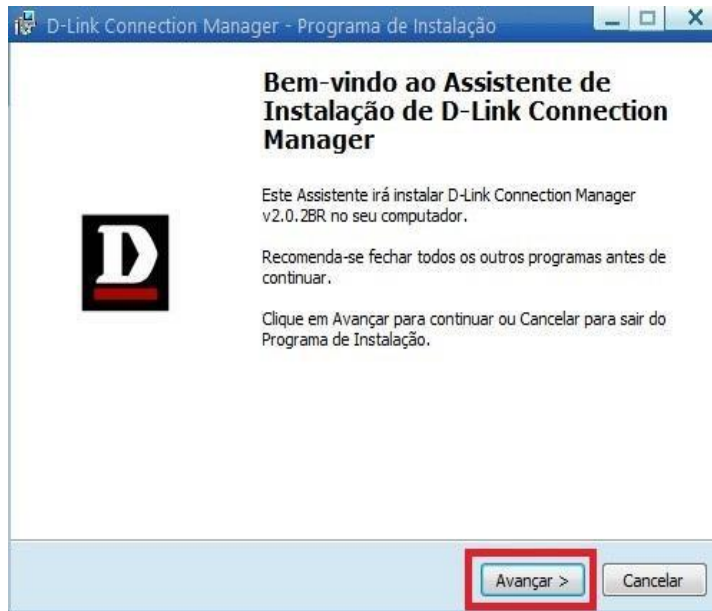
D-Link Connection Manager - Programa de Instalação

D

Bem-vindo ao Assistente de Instalação de D-Link Connection Manager

Este Assistente irá instalar D-Link Connection Manager v2.0.2BR no seu computador.

Recomenda-se fechar todos os outros programas antes de continuar.

Clique em Avançar para continuar ou Cancelar para sair do Programa de Instalação.

Avançar >

Cancelar